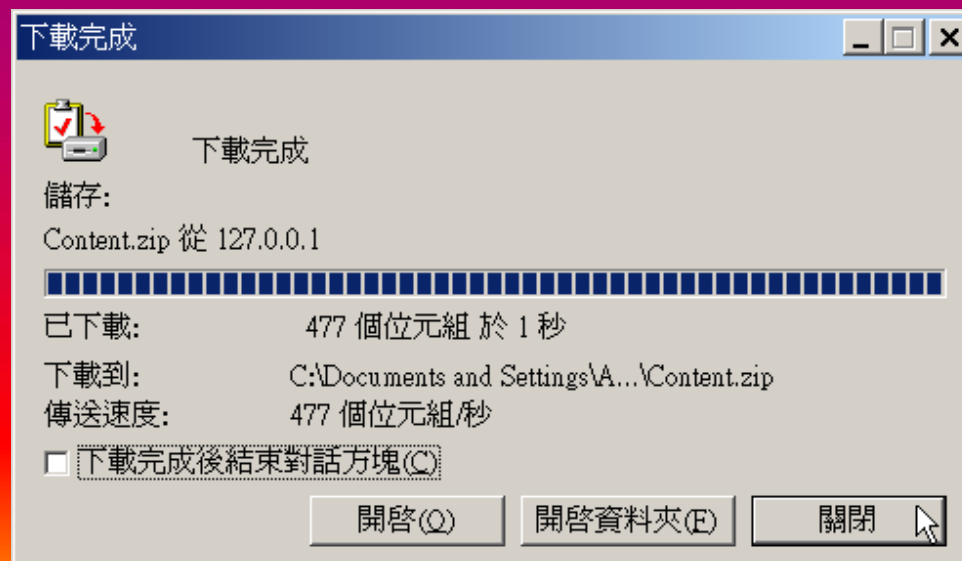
下載完成

下載完成

儲存:

Content.zip 從 127.0.0.1

已下載: 477 個位元組 於 1 秒

下載到: C:\Documents and Settings\A...\Content.zip

傳送速度: 477 個位元組/秒

下載完成後結束對話方塊(C)

開啓(O) 開啓資料夾(F) 關閉